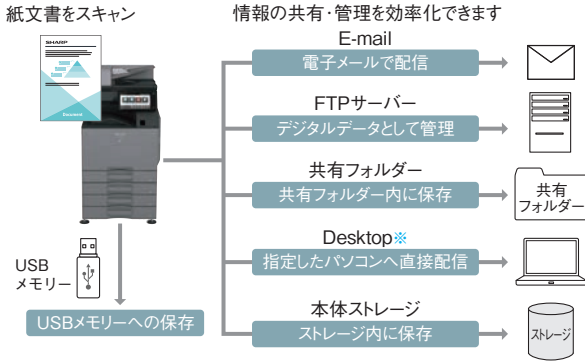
紙文書をスキャン

SHARP

Document

情報の共有･管理を効率化できます

E-mail
電子メールで配信

FTPサーバー
デジタルデータとして管理

共有フォルダー
共有フォルダー内に保存

共有
フォルダー

Desktop※
指定したパソコンへ直接配信

本体ストレージ
ストレージ内に保存

ストレージ

USB
メモリー

USBメモリーへの保存